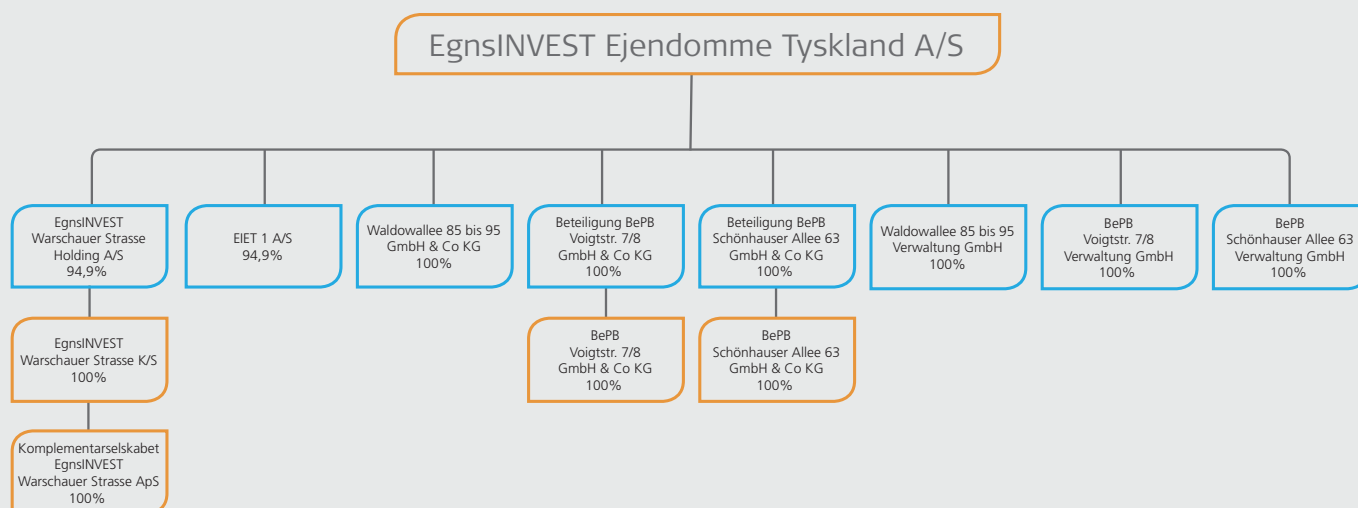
EgnsINVEST Ejendomme Tyskland A/S

EgnsINVEST Warschauer Strasse Holding A/S 94,9%

EgnsINVEST Warschauer Strasse K/S 100%

Komplementarselskabet EgnsINVEST Warschauer Strasse ApS 100%

EIET 1 A/S 94,9%

Waldowallee 85 bis 95 GmbH & Co KG 100%

Beteiligung BePB Voigtstr. 7/8 GmbH & Co KG 100%

BePB Voigtstr. 7/8 GmbH & Co KG 100%

Beteiligung BePB Schönhauser Allee 63 GmbH & Co KG 100%

BePB Schönhauser Allee 63 GmbH & Co KG 100%

Waldowallee 85 bis 95 Verwaltung GmbH 100%

BePB Voigtstr. 7/8 Verwaltung GmbH 100%

BePB Schönhauser Allee 63 Verwaltung GmbH 100%